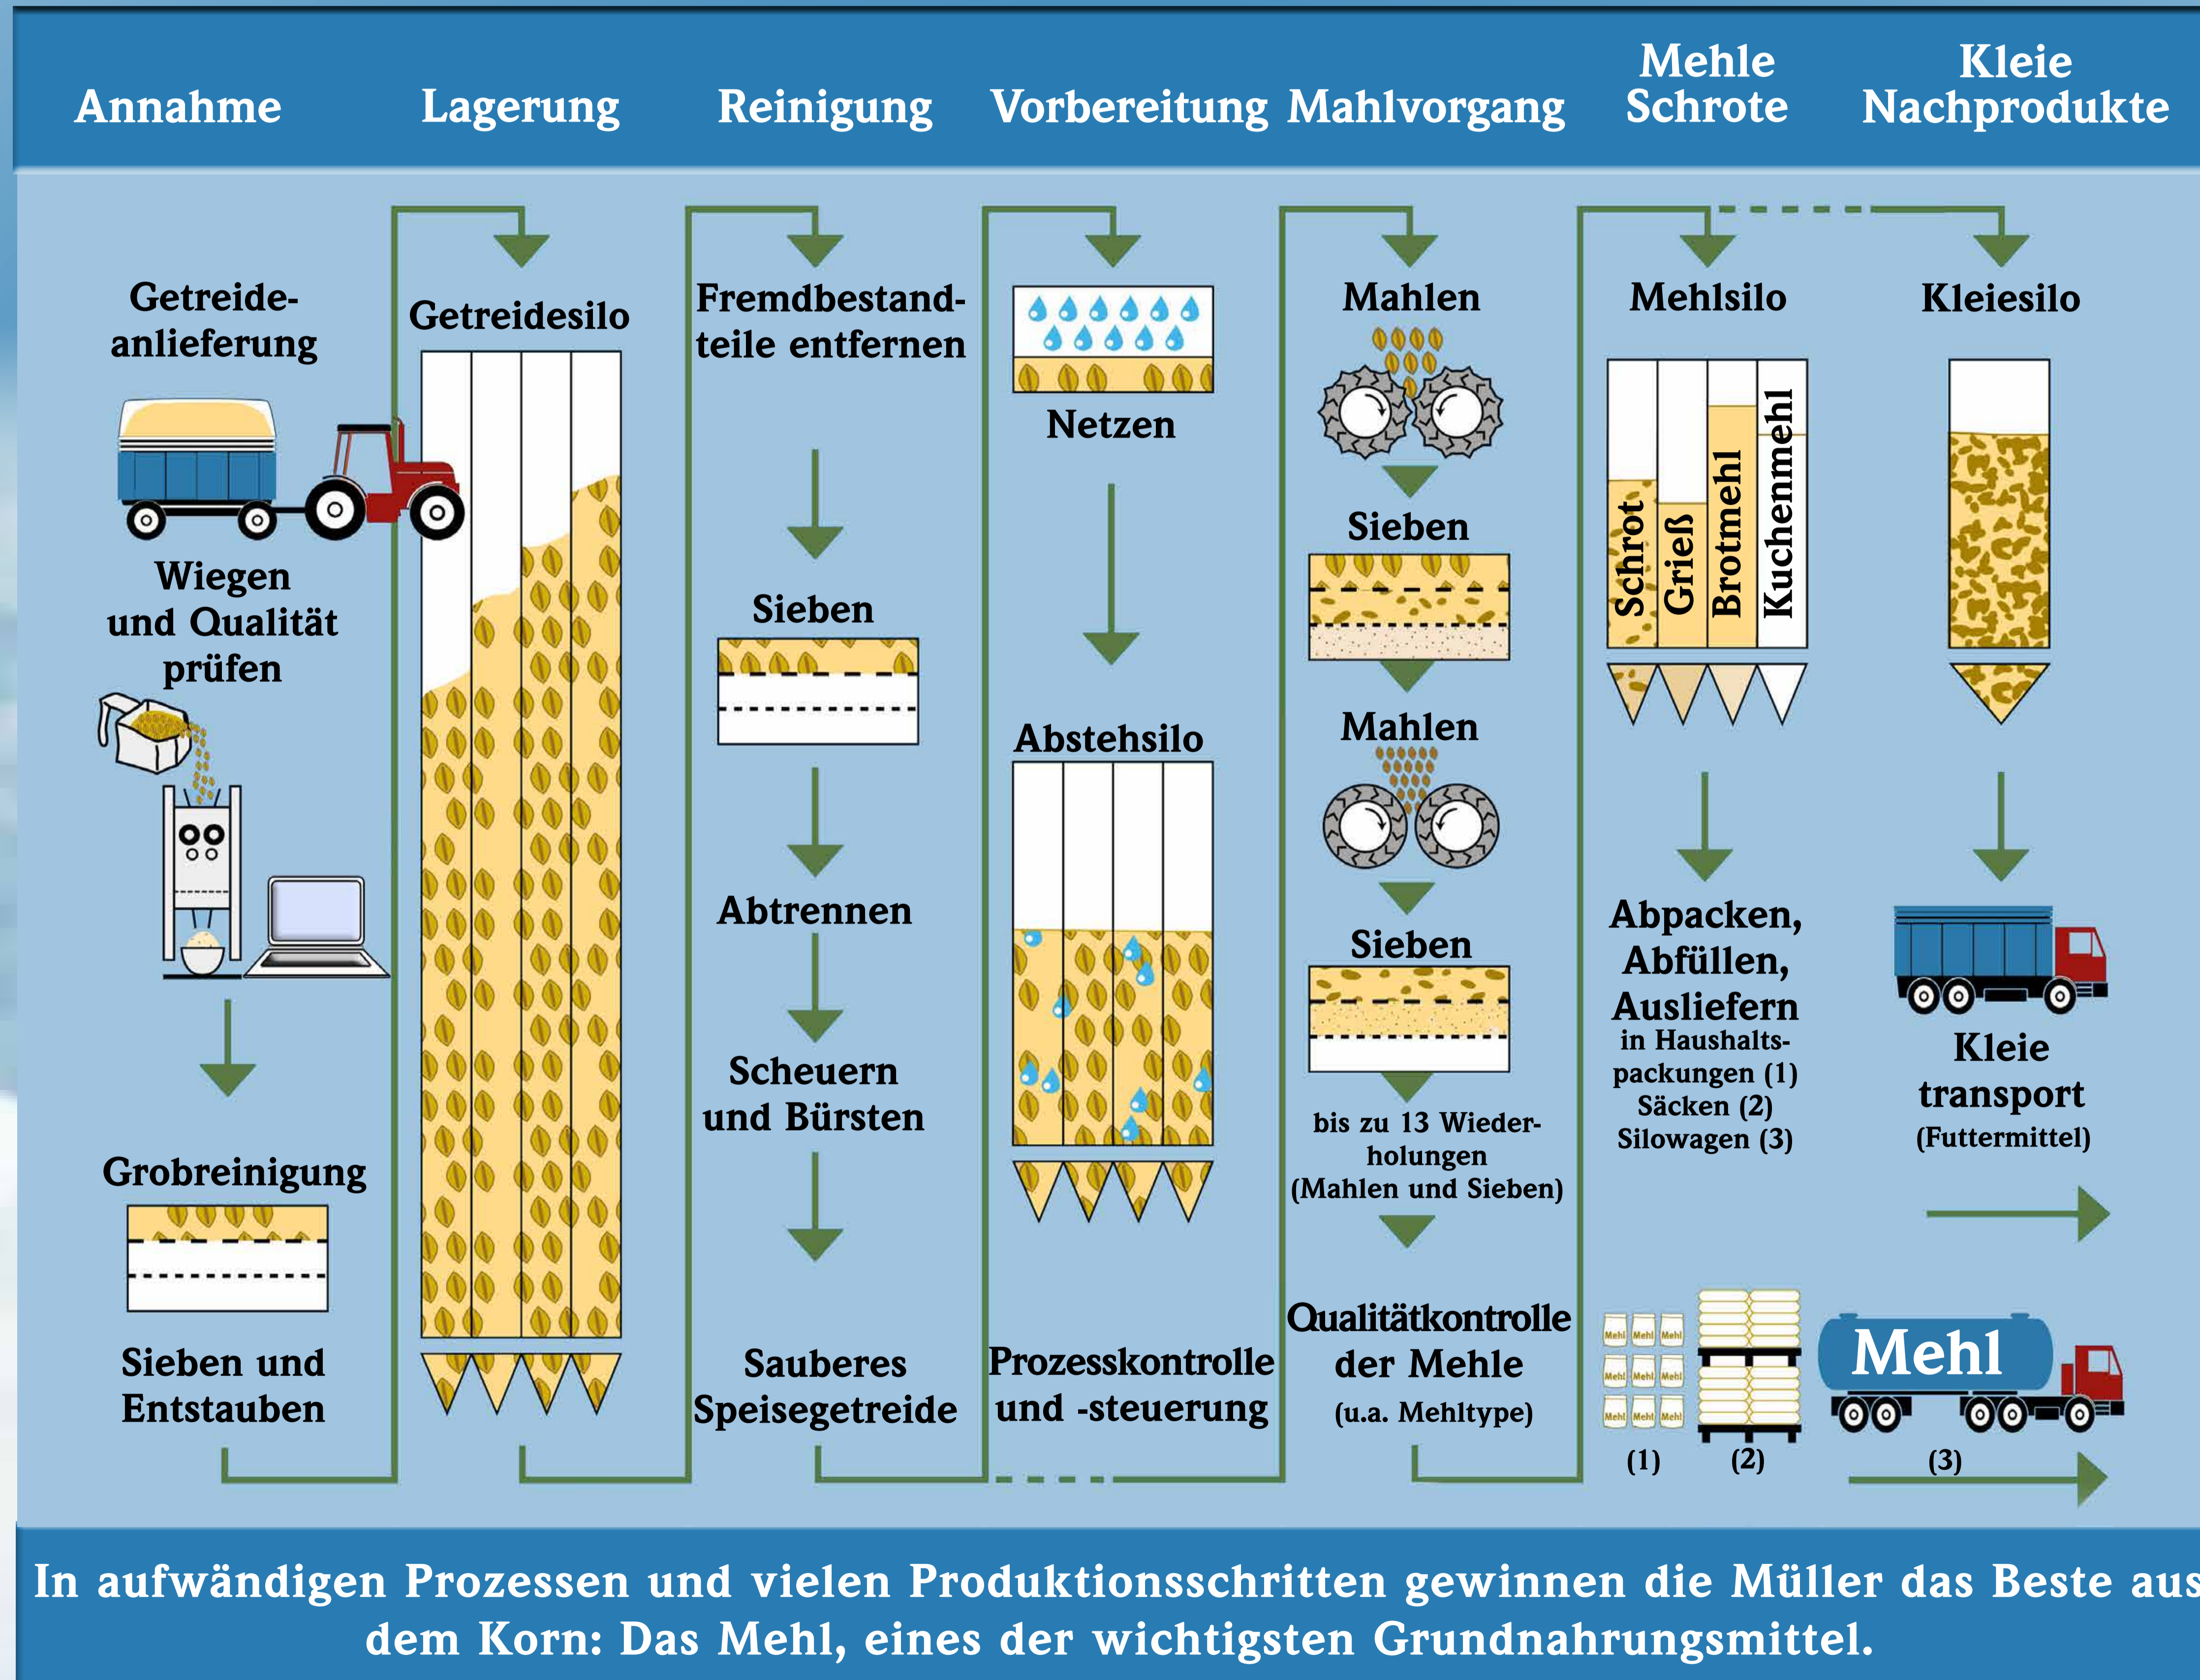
Annahme | Lagerung | Reinigung | Vorbereitung | Mahlvorgang | Mehle Schrote | Kleie Nachprodukte

Getreideanlieferung

Wiegen und Qualität prüfen

Grobreinigung

Sieben und Entstauben

Getreidesilo

Fremdbestandteile entfernen

Sieben

Abtrennen

Scheuern und Bürsten

Sauberes Speisegetreide

Netzen

Abstehsilo

Prozesskontrolle und -steuerung

Mahlen

Sieben

Mahlen

Sieben

bis zu 13 Wiederholungen (Mahlen und Sieben)

Qualitätkontrolle der Mehle (u.a. Mehltype)

Mehlsilo

Schrot
Grieß
Brotmehl
Kuchenmehl

Abpacken, Abfüllen, Ausliefern in Haushaltspackungen (1) Säcken (2) Silowagen (3)

Mehl Mehl Mehl
Mehl Mehl Mehl
Mehl Mehl Mehl

(1) (2) Mehl (3)

Kleiesilo

Kleie transport (Futtermittel)

In aufwändigen Prozessen und vielen Produktionsschritten gewinnen die Müller das Beste aus dem Korn: Das Mehl, eines der wichtigsten Grundnahrungsmittel.